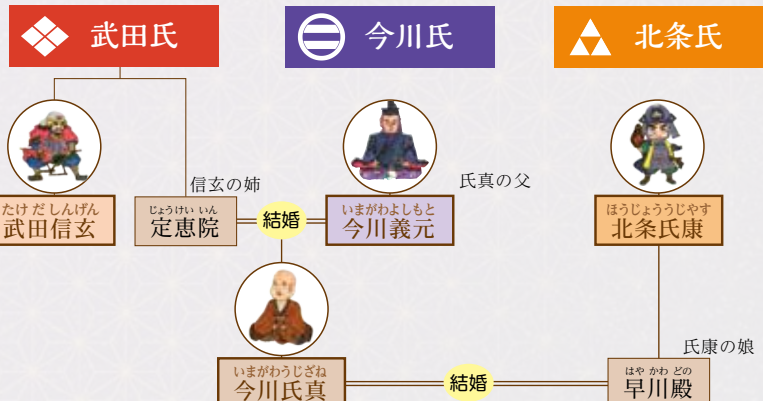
武田氏

今川氏

北条氏

信玄の姉

氏真の父

たけだしんげん
武田信玄

じょうけいいん
定恵院

結婚

いまがわよしもと
今川義元

ほうじょううじやす
北条氏康

氏康の娘

いまがわうじざね
今川氏真

結婚

はやかわどの
早川殿